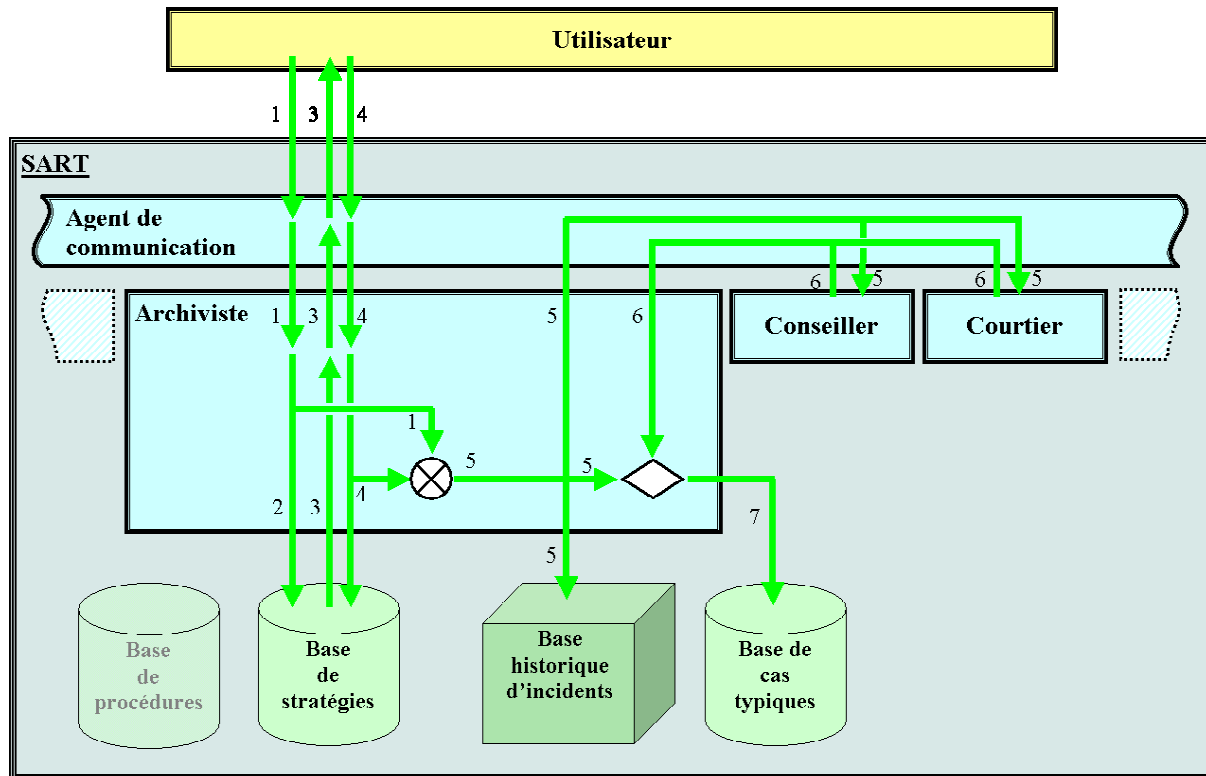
Utilisateur

1 3 4

SART

Agent de communication

6 5 6 5

Archiviste 1 3 4

5 6

Conseiller

Courtier

1

5 5

2 3 4

7

5

Base de procédures

Base de stratégies

Base historique d'incidents

Base de cas typiques